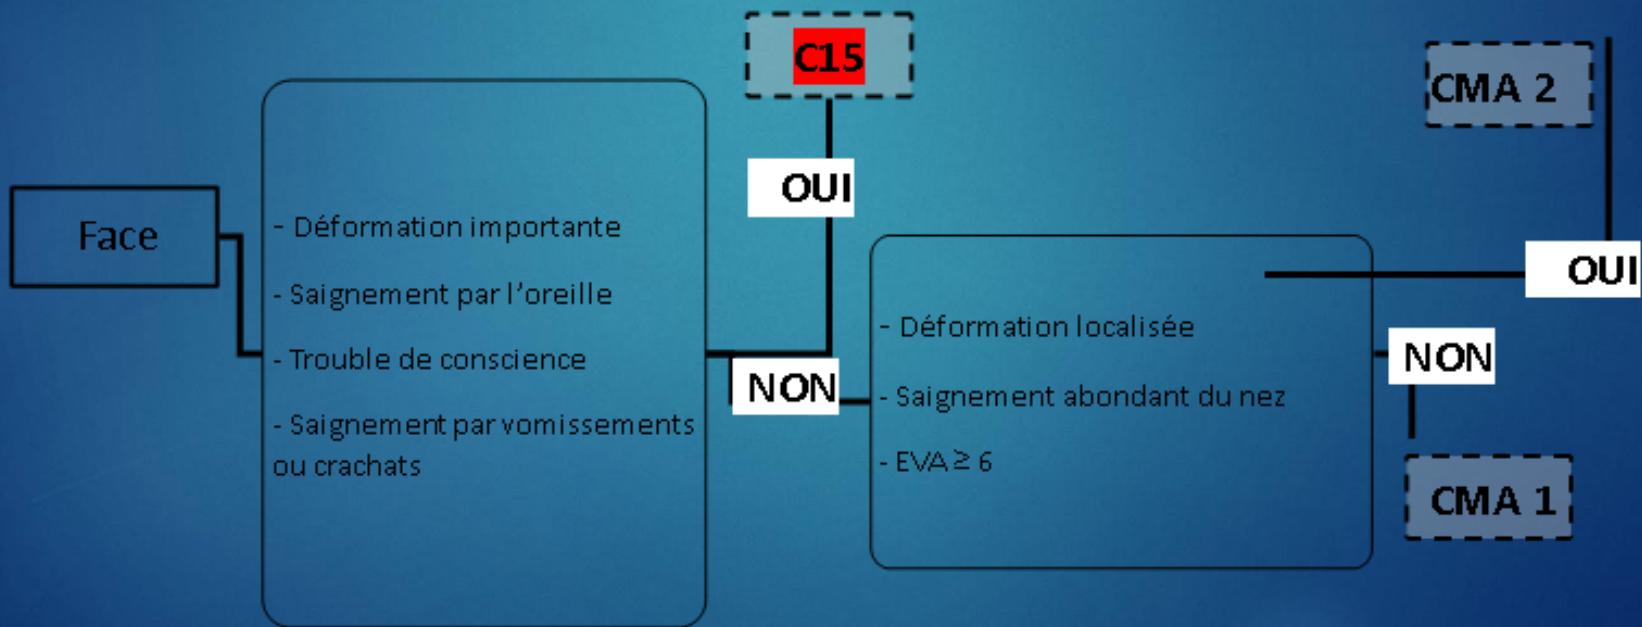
Face

- Déformation importante

- Saignement par l’oreille

- Trouble de conscience

- Saignement par vomissements ou crachats

C15

OUI

NON

- Déformation localisée

- Saignement abondant du nez

- EVA $\geq$ 6

CMA 2

OUI

NON

CMA 1